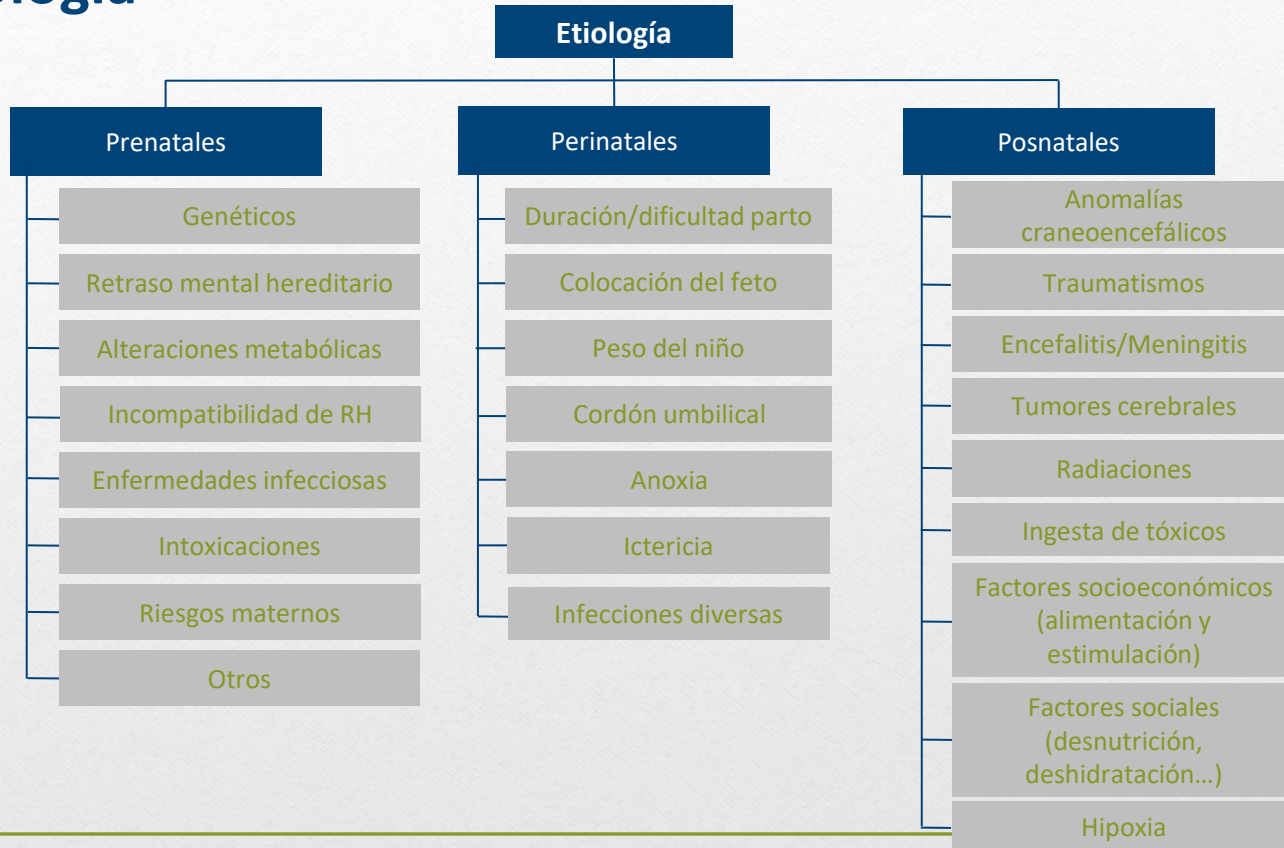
ología

Etiología

Prenatales

Genéticos

Retraso mental hereditario

Alteraciones metabólicas

Incompatibilidad de RH

Enfermedades infecciosas

Intoxicaciones

Riesgos maternos

Otros

Perinatales

Duración/dificultad parto

Colocación del feto

Peso del niño

Cordón umbilical

Anoxia

Ictericia

Infecciones diversas

Posnatales

Anomalías craneoencefálicos

Traumatismos

Encefalitis/Meningitis

Tumores cerebrales

Radiaciones

Ingesta de tóxicos

Factores socioeconómicos (alimentación y estimulación)

Factores sociales (desnutrición, deshidratación…)

Hipoxia